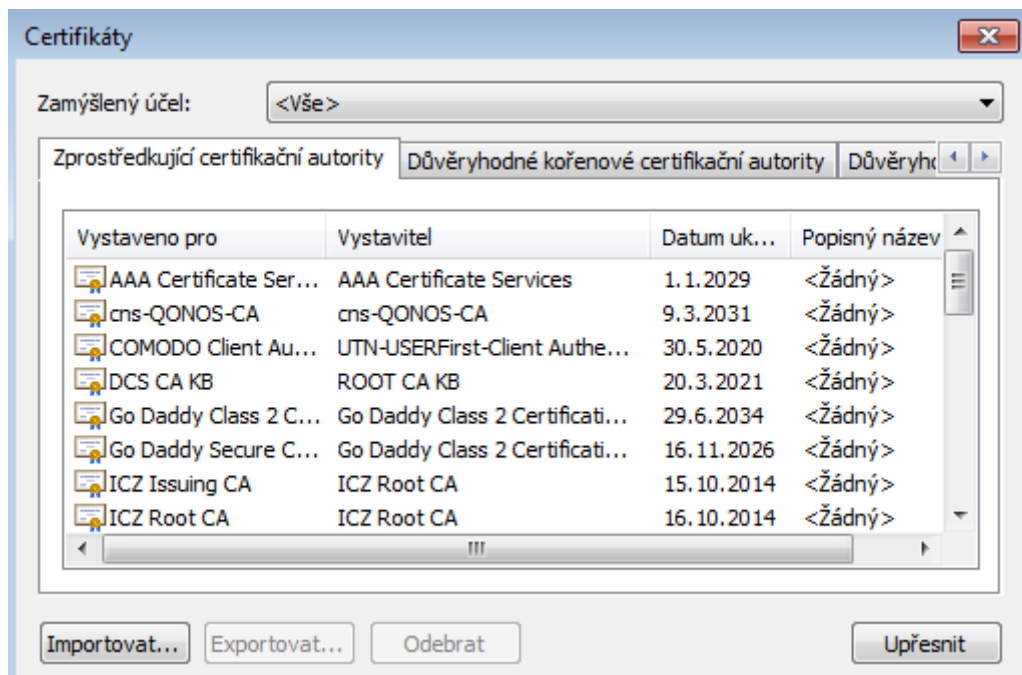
Certifikáty

Zamýšlený účel: <Vše>

Zprostředkující certifikační autority | Důvěryhodné kořenové certifikační autority | Důvěryho

| Vystaveno pro | Vystavitel | Datum uk... | Popisný název |
|---|---|---|---|
| AAA Certificate Ser... | AAA Certificate Services | 1.1.2029 | <Žádný> |
| cns-QONOS-CA | cns-QONOS-CA | 9.3.2031 | <Žádný> |
| COMODO Client Au... | UTN-USERFirst-Client Authe... | 30.5.2020 | <Žádný> |
| DCS CA KB | ROOT CA KB | 20.3.2021 | <Žádný> |
| Go Daddy Class 2 C... | Go Daddy Class 2 Certificati... | 29.6.2034 | <Žádný> |
| Go Daddy Secure C... | Go Daddy Class 2 Certificati... | 16.11.2026 | <Žádný> |
| ICZ Issuing CA | ICZ Root CA | 15.10.2014 | <Žádný> |
| ICZ Root CA | ICZ Root CA | 16.10.2014 | <Žádný> |

Importovat... Exportovat... Odebrat Upřesnit